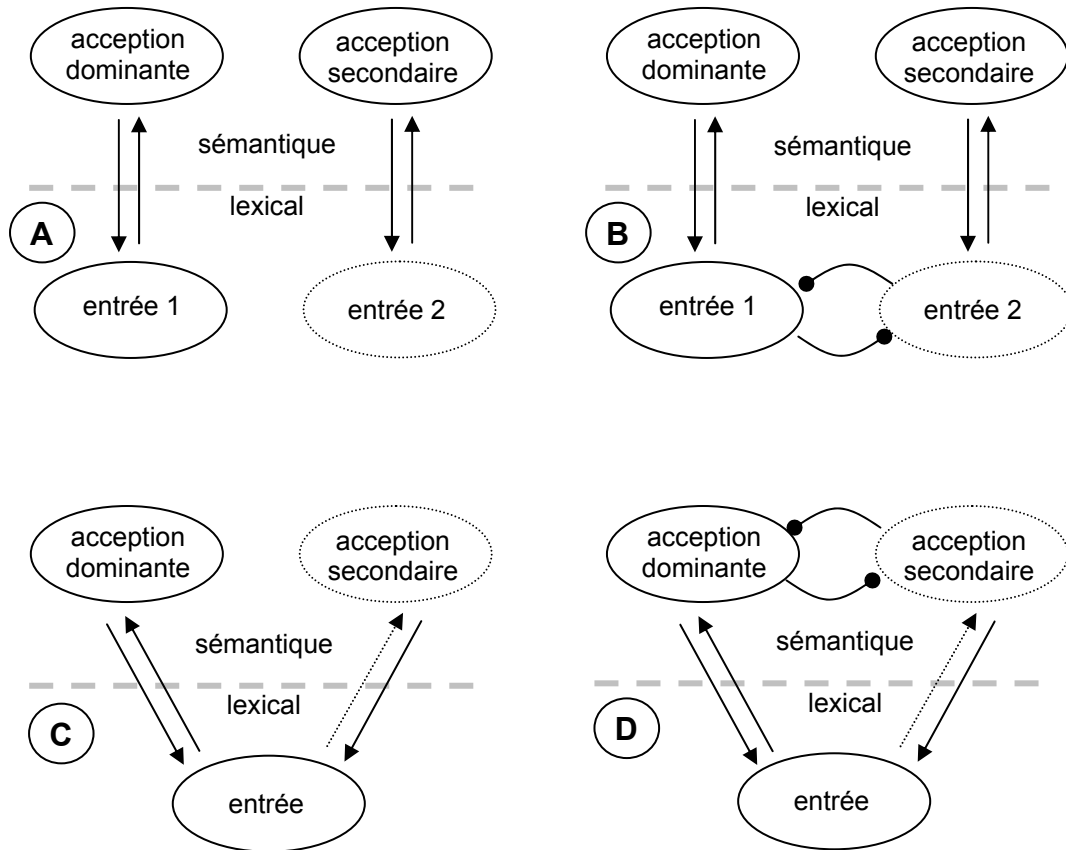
acception dominante

acception secondaire

sémantique

lexical

A

entrée 1

entrée 2

acception dominante

acception secondaire

sémantique

lexical

B

entrée 1

entrée 2

acception dominante

acception secondaire

sémantique

lexical

C

entrée

acception dominante

acception secondaire

sémantique

lexical

D

entrée